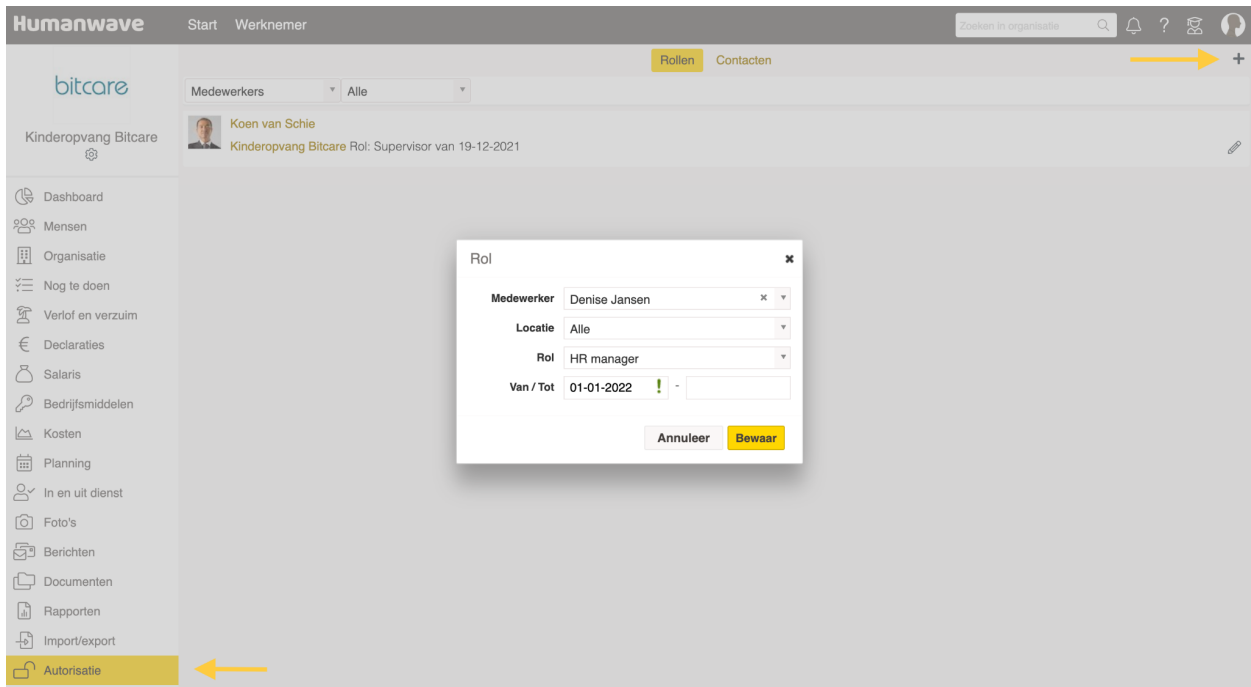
Humanwave Start Werknemer

Zoeken in organisatie

? 

Rollen Contacten

+

bitcare

Kinderopvang Bitcare

Medewerkers Alle

Koen van Schie
Kinderopvang Bitcare Rol: Supervisor van 19-12-2021

Dashboard
Mensen
Organisatie
Nog te doen
Verlof en verzuim
Declaraties
Salaris
Bedrijfsmiddelen
Kosten
Planning
In en uit dienst
Foto's
Berichten
Documenten
Rapporten
Import/export
Autorisatie

Rol ×

Medewerker Denise Jansen ×
Locatie Alle
Rol HR manager
Van / Tot 01-01-2022 ! -

Annuleer Bewaar